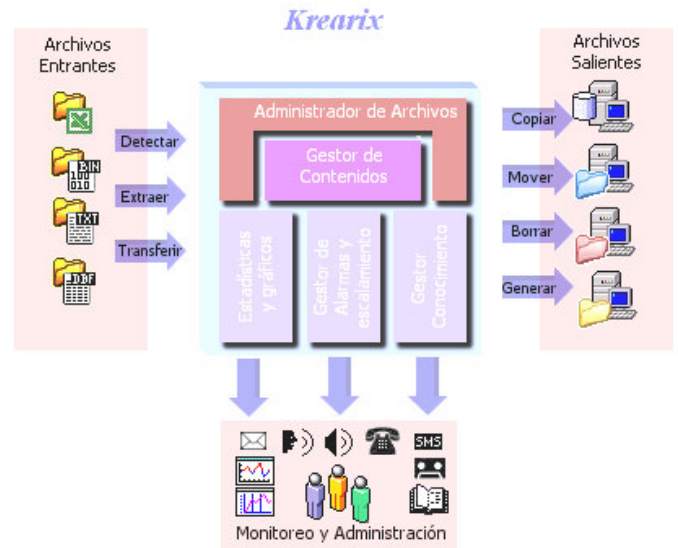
Krearix

Archivos Entrantes

BIN
TXT
DBF

Detectar

Extraer

Transferir

Administrador de Archivos

Gestor de Contenidos

Estadísticas y gráficos

Gestor de Alarmas y escalamiento

Gestor Conocimiento

Archivos Salientes

Copiar

Mover

Borrar

Generar

SMS

Monitoreo y Administración